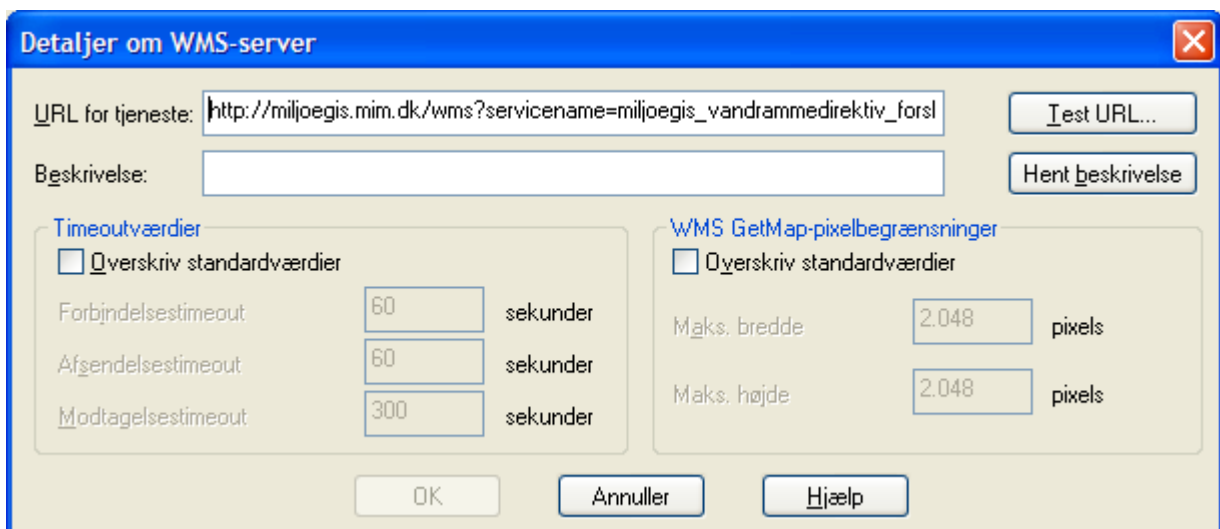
Detaljer om WMS-server

URL for tjeneste: http://miljoegis.mim.dk/wms?servicename=miljoegis_vandrammedirektiv_forsl

Test URL...

Beskrivelse:

Hent beskrivelse

Timeoutværdier

Overskriv standardværdier

Forbindelsestimeout 60 sekunder

Afsendelsestimeout 60 sekunder

Modtagelsestimeout 300 sekunder

WMS GetMap-pixelbegrænsninger

Overskriv standardværdier

Maks. bredde 2.048 pixels

Maks. højde 2.048 pixels

OK

Annuller

Hjælp